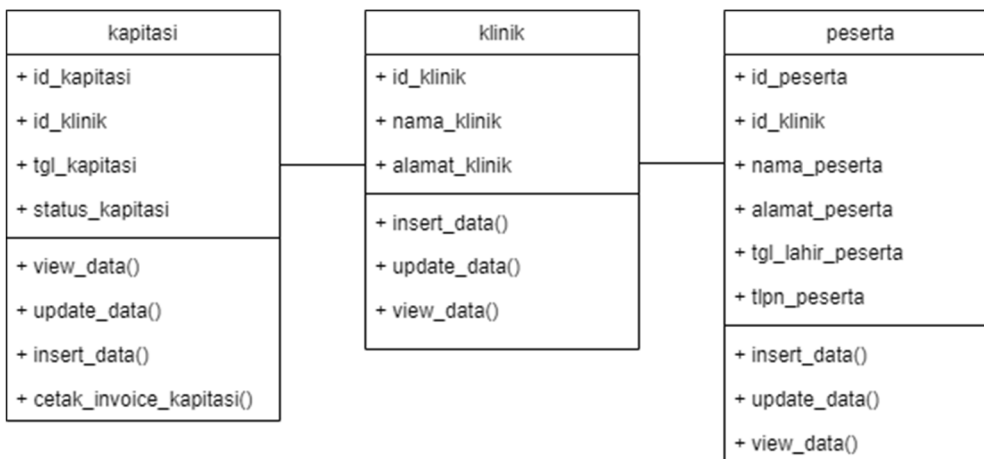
kapitasi

+ id_kapitasi
+ id_klinik
+ tgl_kapitasi
+ status_kapitasi

+ view_data()
+ update_data()
+ insert_data()
+ cetak_invoice_kapitasi()

klinik

+ id_klinik
+ nama_klinik
+ alamat_klinik

+ insert_data()
+ update_data()
+ view_data()

peserta

+ id_peserta
+ id_klinik
+ nama_peserta
+ alamat_peserta
+ tgl_lahir_peserta
+ tlpn_peserta

+ insert_data()
+ update_data()
+ view_data()